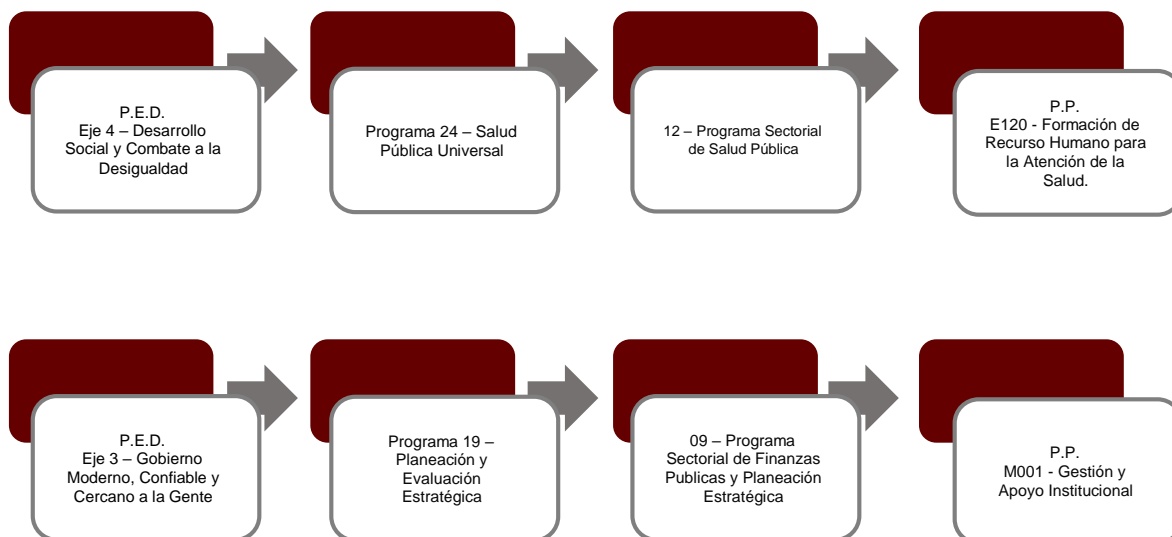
P.E.D.
Eje 4 – Desarrollo Social y Combate a la Desigualdad

Programa 24 – Salud Pública Universal

12 – Programa Sectorial de Salud Pública

P.P.
E120 - Formación de Recurso Humano para la Atención de la Salud.

P.E.D.
Eje 3 – Gobierno Moderno, Confiable y Cercano a la Gente

Programa 19 – Planeación y Evaluación Estratégica

09 – Programa Sectorial de Finanzas Publicas y Planeación Estratégica

P.P.
M001 - Gestión y Apoyo Institucional